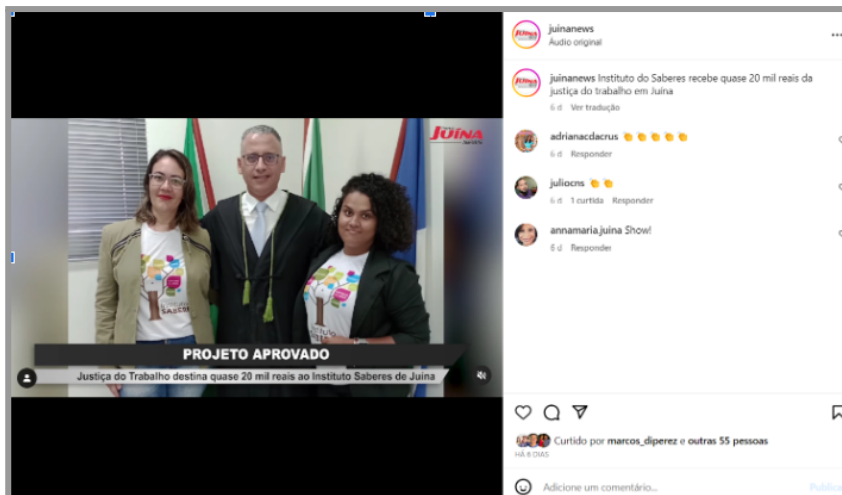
JUÍNA

PROJETO APROVADO

Justiça do Trabalho destina quase 20 mil reais ao Instituto Saberes de Juína

juinanews
Áudio original

juinanews Instituto do Saberes recebe quase 20 mil reais da justiça do trabalho em Juína
6 d Ver tradução

adrianacdacrus 👏👏👏👏👏
6 d Responder

juliocns 👏👏
6 d 1 curtida Responder

annamaria.juina Show!
6 d Responder

Curtido por marcos_diperez e outras 55 pessoas
HÁ 6 DIAS

Adicione um comentário...
Publicar